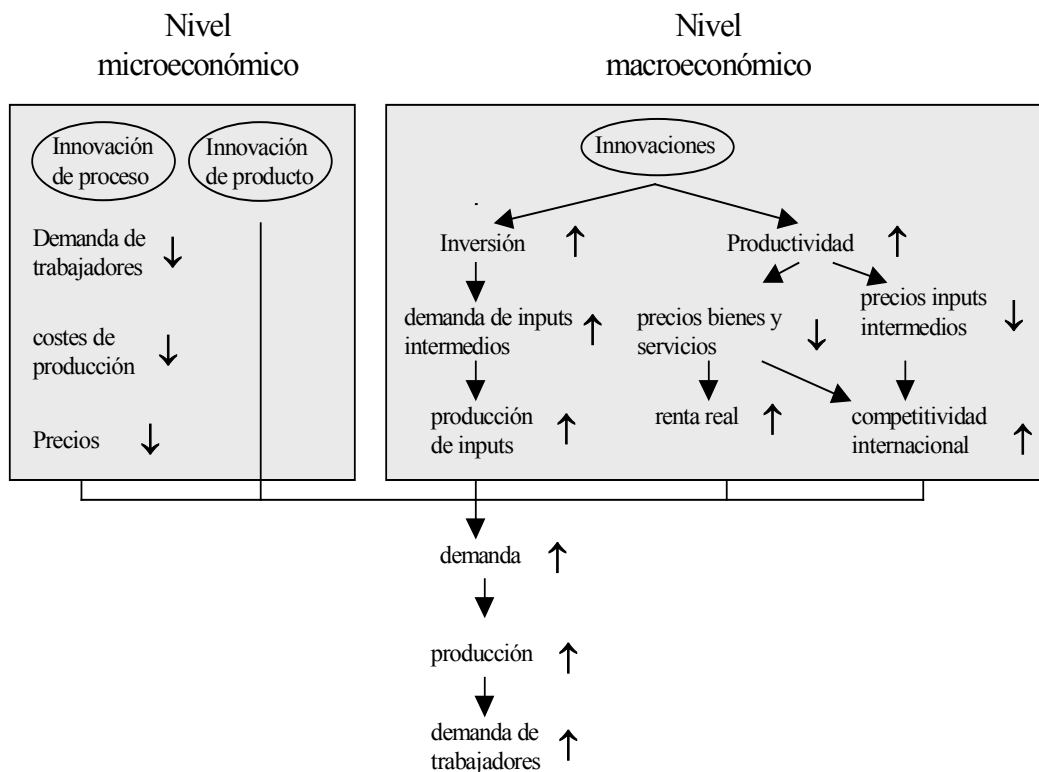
Nivel microeconómico

Innovación de proceso

Innovación de producto

Demanda de trabajadores ↓

costes de producción ↓

Precios ↓

Nivel macroeconómico

Innovaciones

Inversión ↑

Productividad ↑

demanda de inputs intermedios ↑

producción de inputs ↑

precios bienes y servicios ↓

precios inputs intermedios ↓

renta real ↑

competitividad internacional ↑

demanda ↑

producción ↑

demanda de trabajadores ↑